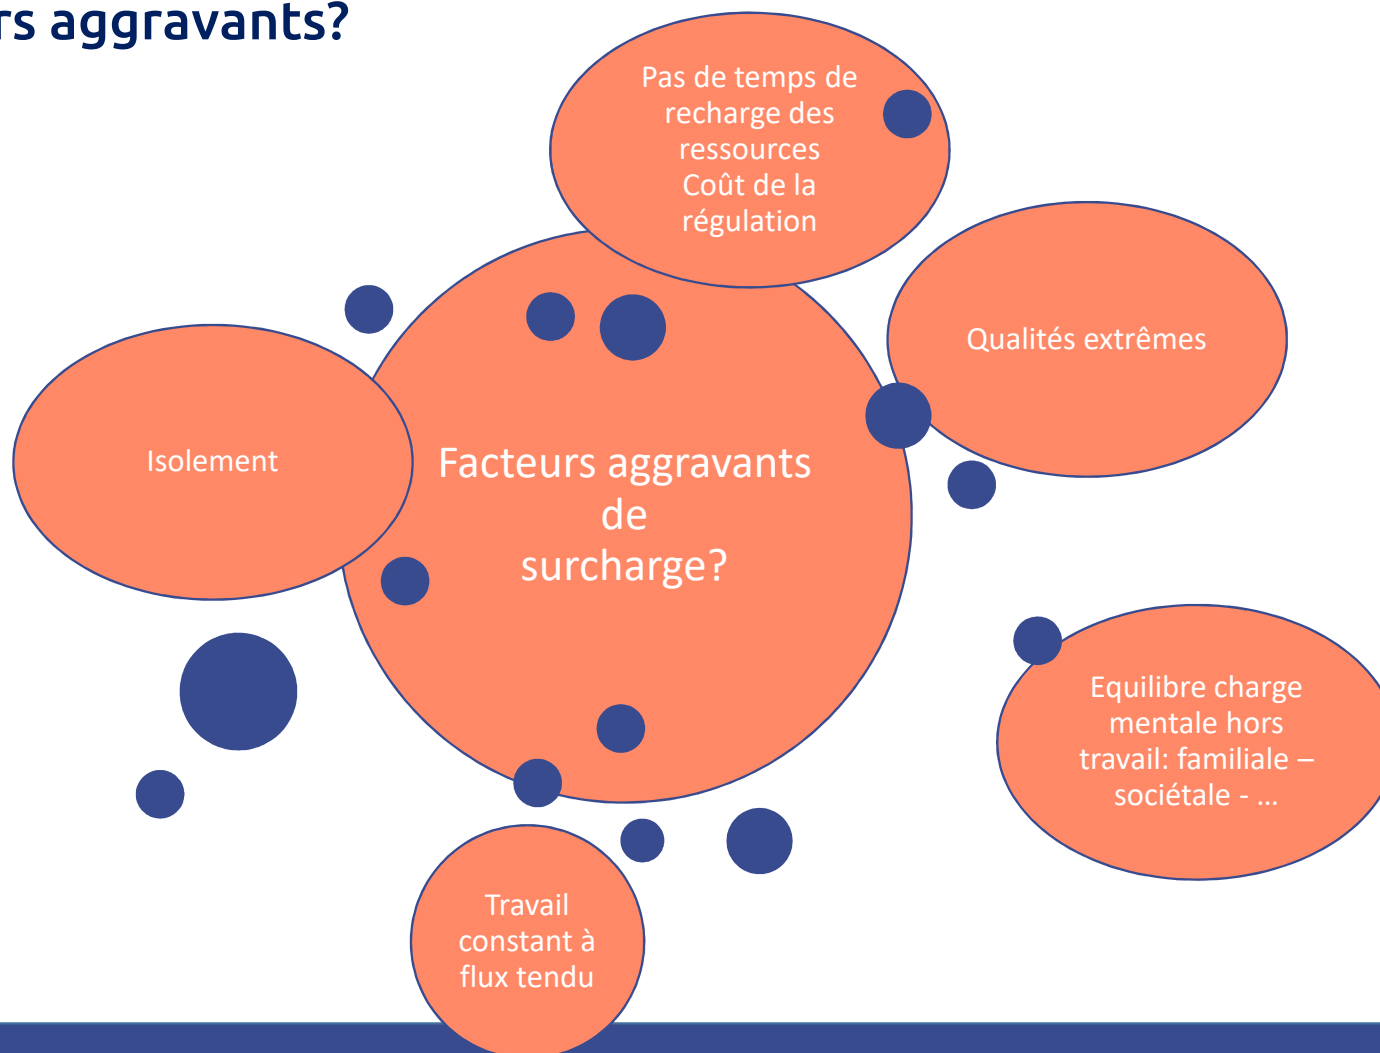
rs aggravants?

Pas de temps de recharge des ressources
Coût de la régulation

Qualités extrêmes

Isolement

Facteurs aggravants de surcharge?

Equilibre charge mentale hors travail: familiale – sociétale - …

Travail constant à flux tendu